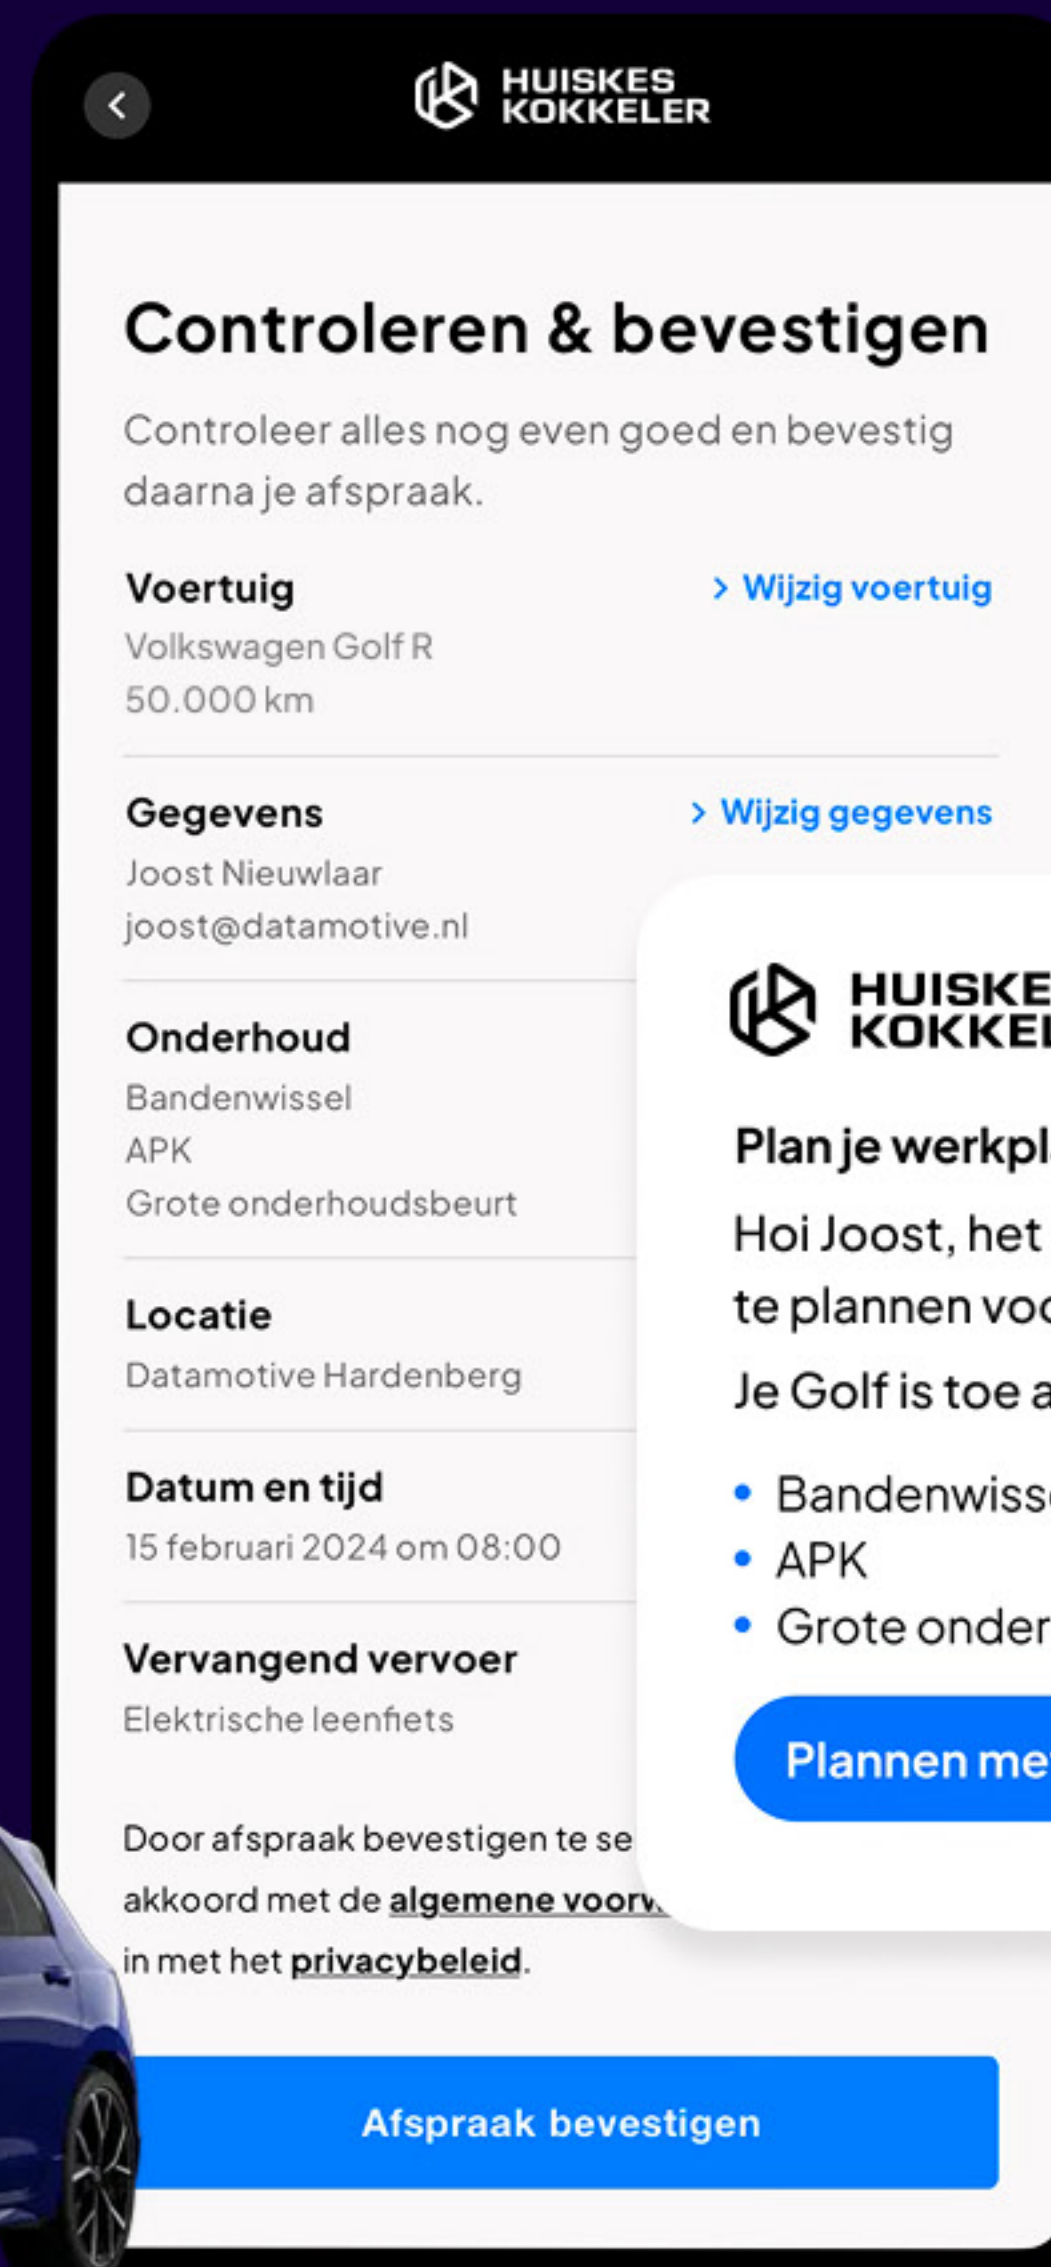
HUISKES KOKKELER

Controleren & bevestigen

Controleer alles nog even goed en bevestig daarna je afspraak.

Voertuig
> Wijzig voertuig
Volkswagen Golf R
50.000 km

Gegevens
> Wijzig gegevens
Joost Nieuwlaar
joost@datamotive.nl

Onderhoud
Bandenwissel
APK
Grote onderhoudsbeurt

Locatie
Datamotive Hardenberg

Datum en tijd
15 februari 2024 om 08:00

Vervangend vervoer
Elektrische leenfiets

Door afspraak bevestigen te se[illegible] akkoord met de algemene voorw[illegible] in met het privacybeleid.

Afspraak bevestigen

HUISKE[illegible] KOKKE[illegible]

Plan je werkpl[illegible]

Hoi Joost, het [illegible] te plannen vo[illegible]

Je Golf is toe a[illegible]

• Bandenwiss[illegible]
• APK
• Grote onder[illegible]

Plannen me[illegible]